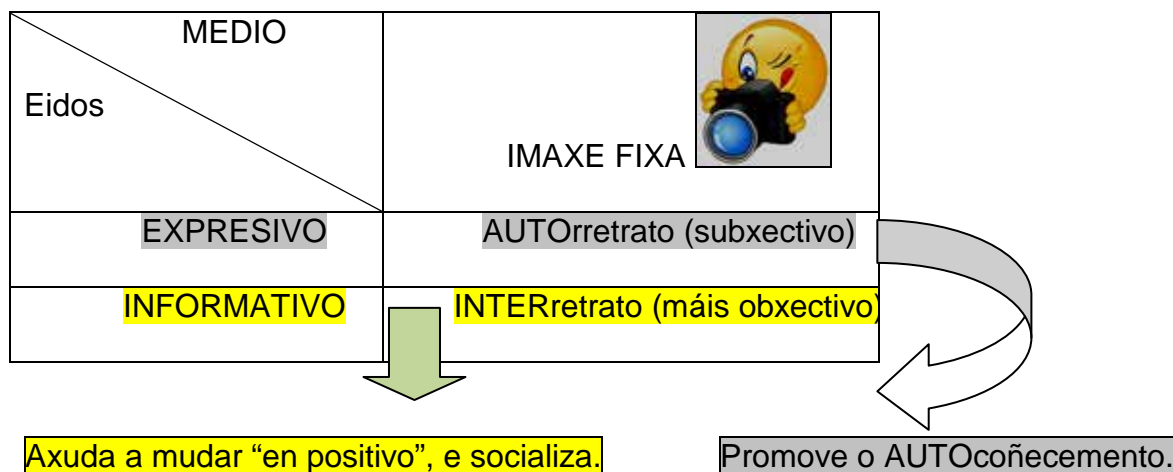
| MEDIO / Eidos | IMAXE FIXA |
|---|---|
| EXPRESIVO | AUTOrretrato (subxectivo) |
| INFORMATIVO | INTERretrato (máis obxectivo) |

Axuda a mudar "en positivo", e socializa.

Promove o AUTOcoñecemento.